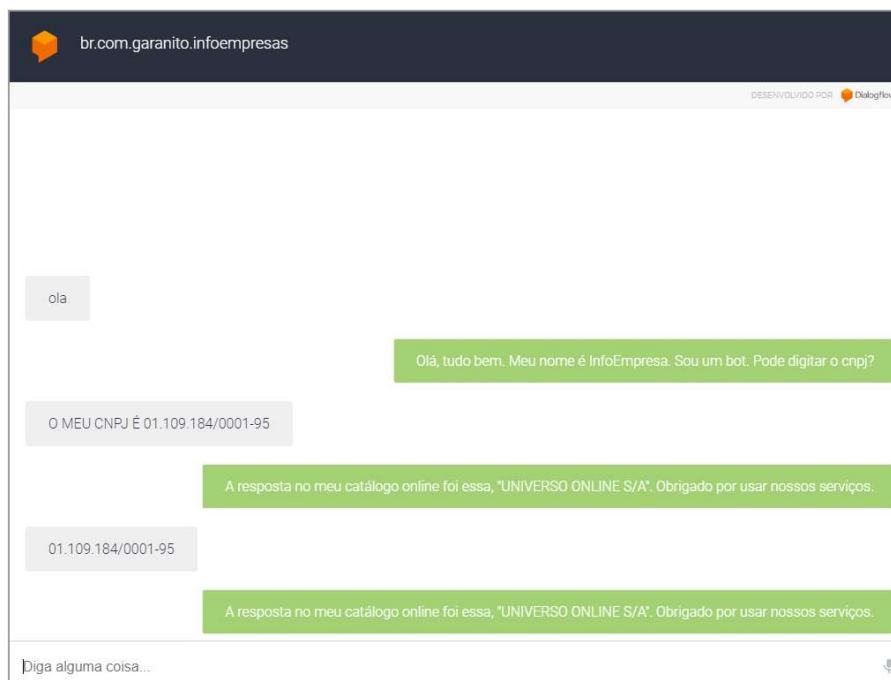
br.com.garanito.infoempresas

DESENVOLVIDO POR Dialogflow

ola

Olá, tudo bem. Meu nome é InfoEmpresa. Sou um bot. Pode digitar o cnpj?

O MEU CNPJ É 01.109.184/0001-95

A resposta no meu catálogo online foi essa, "UNIVERSO ONLINE S/A". Obrigado por usar nossos serviços.

01.109.184/0001-95

A resposta no meu catálogo online foi essa, "UNIVERSO ONLINE S/A". Obrigado por usar nossos serviços.

Diga alguma coisa...